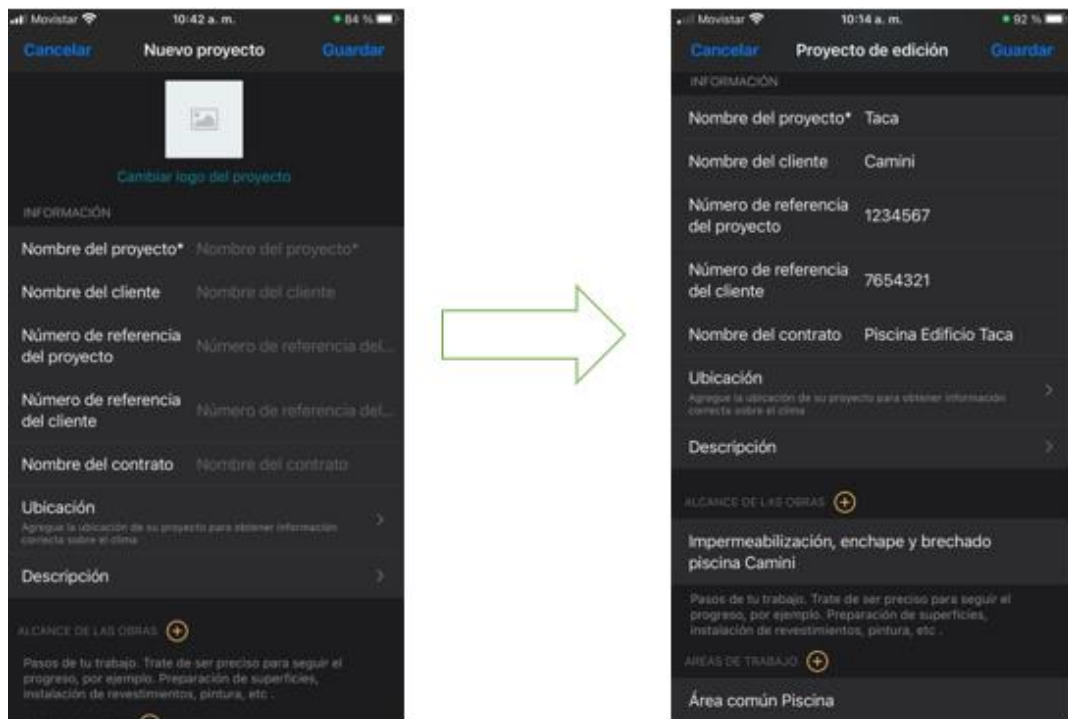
Movistar 10:42 a. m. 84 %

Cancelar Nuevo proyecto Guardar

Cambiar logo del proyecto

INFORMACIÓN

Nombre del proyecto* Nombre del proyecto*

Nombre del cliente Nombre del cliente

Número de referencia del proyecto Número de referencia del...

Número de referencia del cliente Número de referencia del...

Nombre del contrato Nombre del contrato

Ubicación
Agregue la ubicación de su proyecto para obtener información correcta sobre el clima

Descripción

ALCANCE DE LAS OBRAS

Pasos de tu trabajo. Trate de ser preciso para seguir el progreso, por ejemplo. Preparación de superficies, instalación de revestimientos, pintura, etc .

Movistar 10:14 a. m. 92 %

Cancelar Proyecto de edición Guardar

INFORMACIÓN

Nombre del proyecto* Taca

Nombre del cliente Camini

Número de referencia del proyecto 1234567

Número de referencia del cliente 7654321

Nombre del contrato Piscina Edificio Taca

Ubicación
Agregue la ubicación de su proyecto para obtener información correcta sobre el clima

Descripción

ALCANCE DE LAS OBRAS

Impermeabilización, enchape y brechado piscina Camini

Pasos de tu trabajo. Trate de ser preciso para seguir el progreso, por ejemplo. Preparación de superficies, instalación de revestimientos, pintura, etc .

ÁREAS DE TRABAJO

Área común Piscina